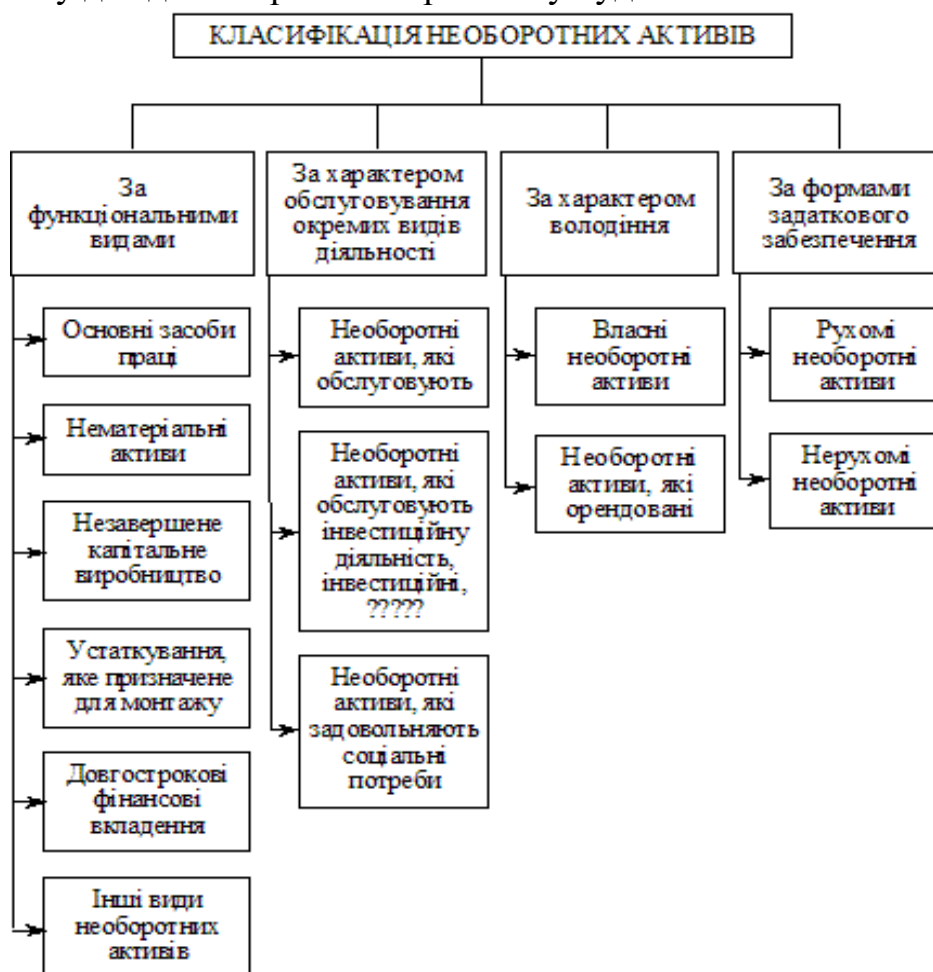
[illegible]

КЛАСИФІКАЦІЯ НЕОБОРОТНИХ АКТИВІВ

За функціональними видами

За характером обслуговування окремих видів діяльності

За характером володіння

За формами задаткового забезпечення

Основні засоби праці

Нематеріальні активи

Незавершене капітальне виробництво

Устаткування, яке призначене для монтажу

Довгострокові фінансові вкладення

Інші види необоротних активів

Необоротні активи, які обслуговують

Необоротні активи, які обслуговують інвестиційну діяльність, інвестиційні, ?????

Необоротні активи, які задовольняють соціальні потреби

Власні необоротні активи

Необоротні активи, які орендовані

Рухомі необоротні активи

Нерухомі необоротні активи